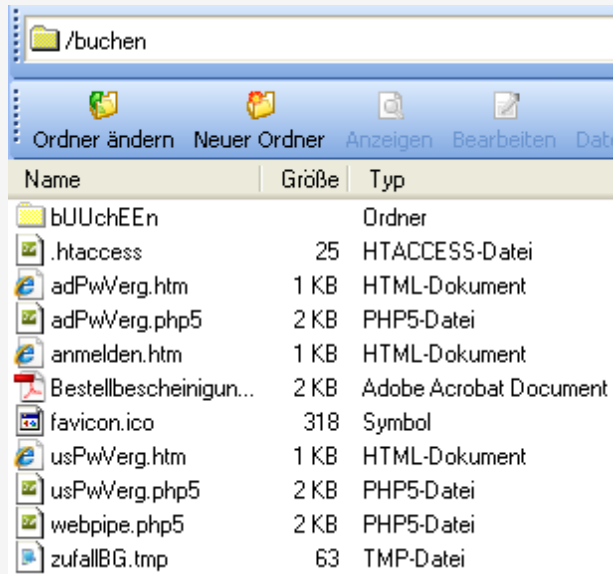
/buchen

Ordner ändern Neuer Ordner Anzeigen Bearbeiten Date

| Name | Größe | Typ |
|---|---|---|
| bUUchEEn | | Ordner |
| .htaccess | 25 | HTACCESS-Datei |
| adPwVerg.htm | 1 KB | HTML-Dokument |
| adPwVerg.php5 | 2 KB | PHP5-Datei |
| anmelden.htm | 1 KB | HTML-Dokument |
| Bestellbescheinigun... | 2 KB | Adobe Acrobat Document |
| favicon.ico | 318 | Symbol |
| usPwVerg.htm | 1 KB | HTML-Dokument |
| usPwVerg.php5 | 2 KB | PHP5-Datei |
| webpipe.php5 | 2 KB | PHP5-Datei |
| zufallBG.tmp | 63 | TMP-Datei |